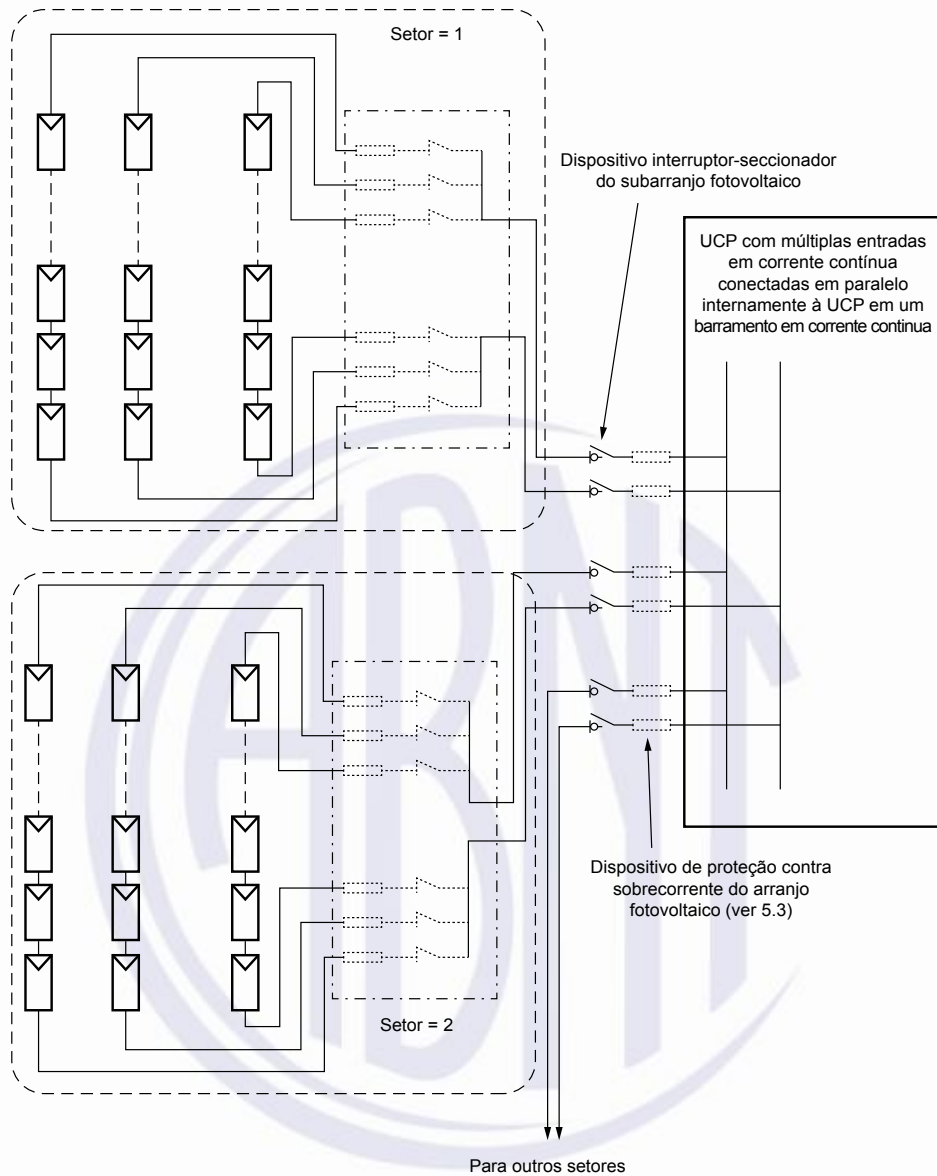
Setor = 1

Dispositivo interruptor-seccionador do subarranjo fotovoltaico

UCP com múltiplas entradas em corrente contínua conectadas em paralelo internamente à UCP em um barramento em corrente continua

Dispositivo de proteção contra sobrecorrente do arranjo fotovoltaico (ver 5.3)

Setor = 2

Para outros setores